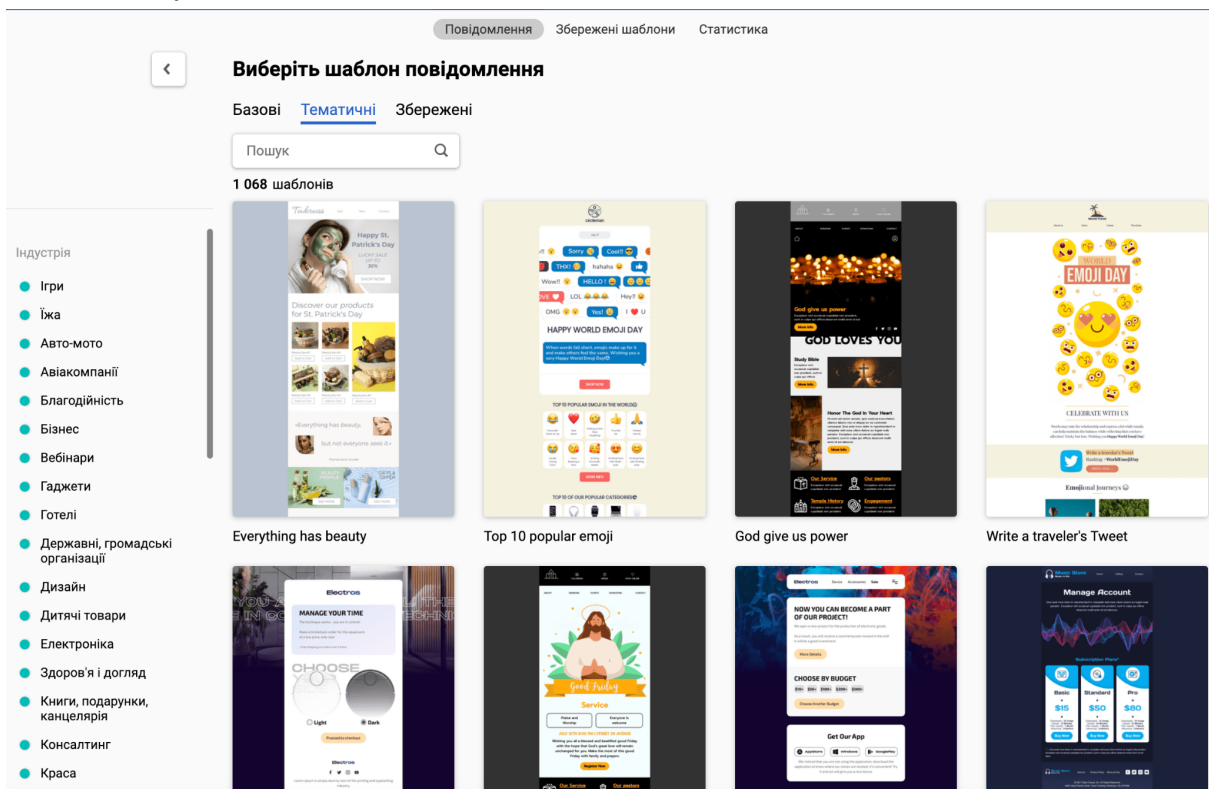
Повідомлення Збережені шаблони Статистика

Виберіть шаблон повідомлення

Базові Тематичні Збережені

Пошук

1 068 шаблонів

Індустрія

Ігри
Їжа
Авто-мото
Авіакомпанії
Благодійність
Бізнес
Вебінари
Гаджети
Готелі
Державні, громадські організації
Дизайн
Дитячі товари
Електроніка
Здоров'я і догляд
Книги, подарунки, канцелярія
Консалтинг
Краса

Happy St. Patrick's Day
Discover our products for St. Patrick's Day
Everything has beauty
But not everyone sees it

Everything has beauty

HAPPY WORLD EMOJI DAY
TOP 10 POPULAR EMOJI IN THE WORLD

Top 10 popular emoji

God give us power
GOD LOVES YOU
Honor The God In Your Heart

God give us power

WORLD EMOJI DAY
CELEBRATE WITH US
Emotional Journeys

Write a traveler's Tweet

Electros
MANAGE YOUR TIME
CHOOSE
Light
Dark

Good Friday
Service

Electros
NOW YOU CAN BECOME A PART OF OUR PROJECT!
CHOOSE BY BUDGET
Get Our App

Manage Account
Basic
$15
Standard
$50
Pro
$80